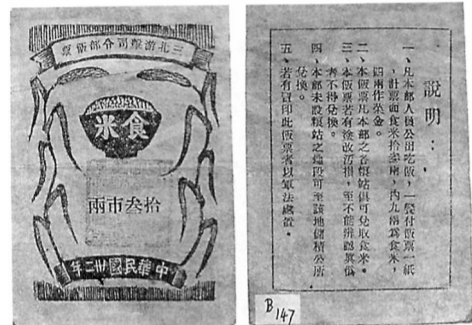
三北游擊司令部衛需
食米
拾叁市兩
中華民國卅二年

說明：
一、凡本部人員公出吃飯，一餐付飯票一紙，計應需食米拾叁兩，內九兩為食米，四兩作菜金。
二、本飯票凡本部之各聯站俱可兌取食米。
三、本飯票若有塗改汙損，至不能辨認其價者，不得兌換。
四、本部未設聯站之地段可至該地儲糧分庫兌換。
五、若有冒印此飯票者以軍法處置。

B147